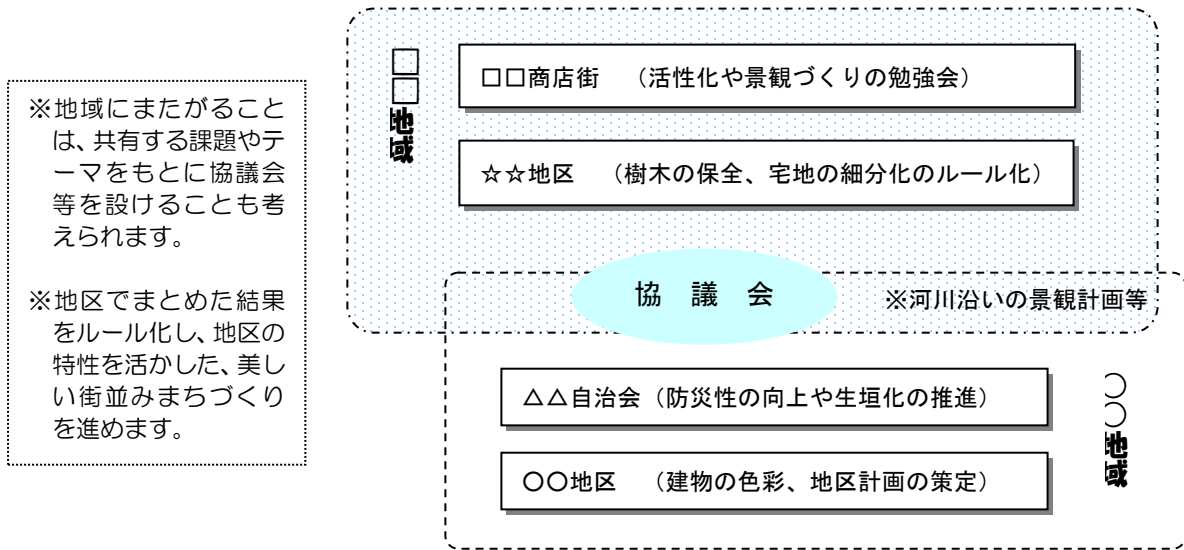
※地域にまたがることは、共有する課題やテーマをもとに協議会等を設けることも考えられます。

※地区でまとめた結果をルール化し、地区の特性を活かした、美しい街並みまちづくりを進めます。

□□地域

□□商店街　（活性化や景観づくりの勉強会）

☆☆地区　（樹木の保全、宅地の細分化のルール化）

協　議　会

※河川沿いの景観計画等

△△自治会（防災性の向上や生垣化の推進）

〇〇地区　（建物の色彩、地区計画の策定）

〇〇地域